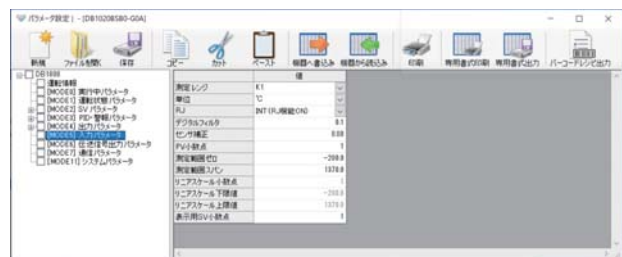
パラメータ設定 [ - [DB1020BSB0-G0A]

新規 ファイルを開く 保存 コピー カット ペースト 機器へ書込み 機器から読込み 印刷 専用書式印刷 専用書式出力 バーコードレシピ出力

DB1000
運転情報
[MODE0] 実行中パラメータ
[MODE1] 運転状態パラメータ
[MODE2] SV パラメータ
[MODE3] PID・警報パラメータ
[MODE4] 出力パラメータ
[MODE5] 入力パラメータ
[MODE6] 伝送信号出力パラメータ
[MODE7] 通信パラメータ
[MODE11] システムパラメータ

| | 値 |
|---|---|
| 測定レンジ | K1 |
| 単位 | ℃ |
| RJ | INT (RJ補償ON) |
| デジタルフィルタ | 0.1 |
| センサ補正 | 0.00 |
| PV小数点 | 1 |
| 測定範囲ゼロ | -200.0 |
| 測定範囲スパン | 1370.0 |
| リニアスケール小数点 | 1 |
| リニアスケール下限値 | -200.0 |
| リニアスケール上限値 | 1370.0 |
| 表示用SV小数点 | 1 |